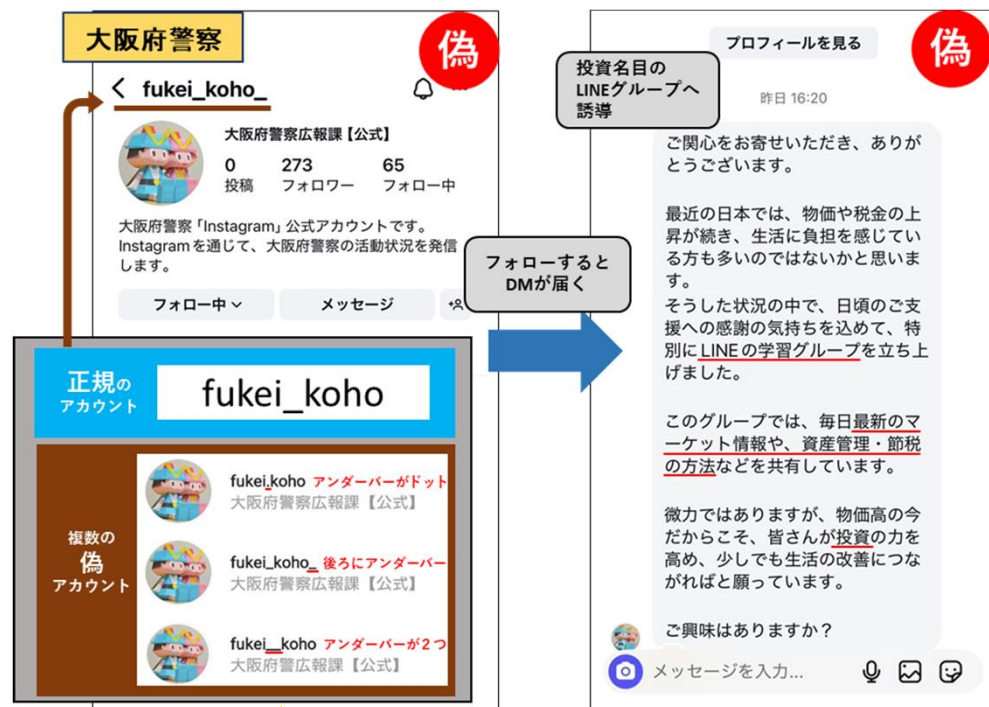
大阪府警察

偽

fukei_koho_

大阪府警察広報課【公式】

0 投稿
273 フォロワー
65 フォロー中

大阪府警察「Instagram」公式アカウントです。Instagramを通じて、大阪府警察の活動状況を発信します。

フォロー中
メッセージ

正規のアカウント
fukei_koho

複数の偽アカウント

fukei.koho アンダーバーがドット
大阪府警察広報課【公式】

fukei_koho_ 後ろにアンダーバー
大阪府警察広報課【公式】

fukei__koho アンダーバーが２つ
大阪府警広報課【公式】

フォローするとDMが届く

プロフィールを見る

偽

投資名目のLINEグループへ誘導

昨日 16:20

ご関心をお寄せいただき、ありがとうございます。

最近の日本では、物価や税金の上昇が続き、生活に負担を感じている方も多いのではないかと思います。
そうした状況の中で、日頃のご支援への感謝の気持ちを込めて、特別にLINEの学習グループを立ち上げました。

このグループでは、毎日最新のマーケット情報や、資産管理・節税の方法などを共有しています。

微力ではありますが、物価高の今だからこそ、皆さんが投資の力を高め、少しでも生活の改善につながればと願っています。

ご興味はありますか？

メッセージを入力...